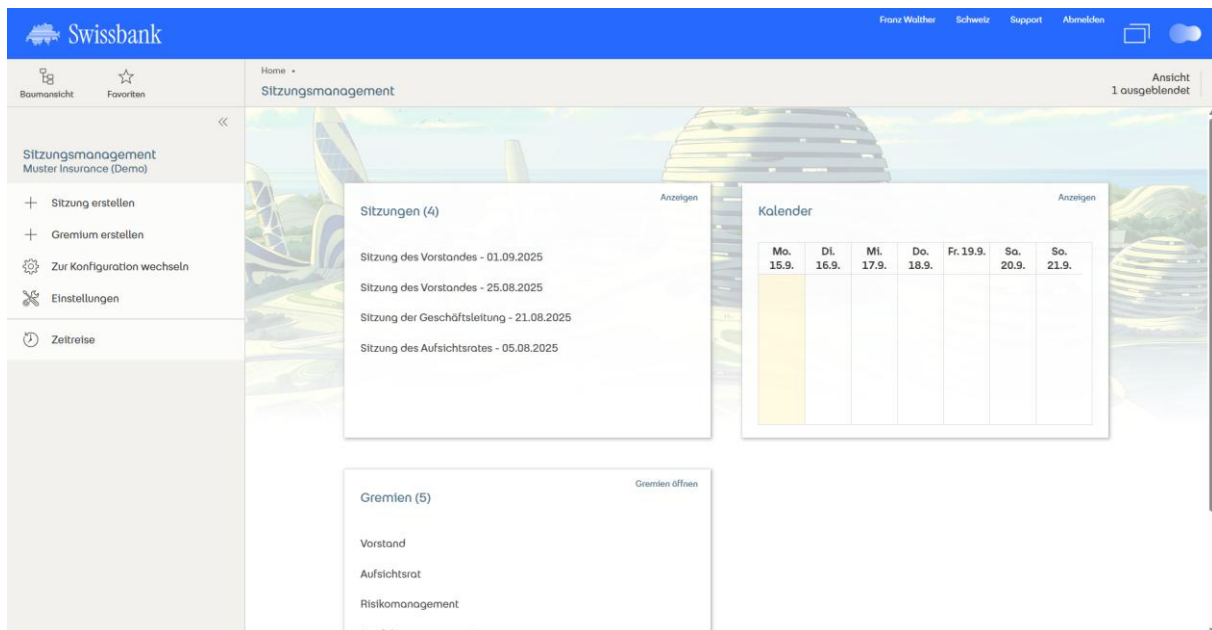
Swissbank

Franz Walther Schweiz Support Abmelden

Baumansicht Favoriten

Home •
Sitzungsmanagement

Ansicht
1 ausgeblendet

«

Sitzungsmanagement
Muster Insurance (Demo)

+ Sitzung erstellen
+ Gremium erstellen
Zur Konfiguration wechseln
Einstellungen

Zeitreise

Sitzungen (4)
Anzeigen

Sitzung des Vorstandes - 01.09.2025
Sitzung des Vorstandes - 25.08.2025
Sitzung der Geschäftsleitung - 21.08.2025
Sitzung des Aufsichtsrates - 05.08.2025

Kalender
Anzeigen

| Mo. 15.9. | Di. 16.9. | Mi. 17.9. | Do. 18.9. | Fr. 19.9. | Sa. 20.9. | So. 21.9. |
|---|---|---|---|---|---|---|
| | | | | | | |

Gremien (5)
Gremien öffnen

Vorstand
Aufsichtsrat
Risikomanagement